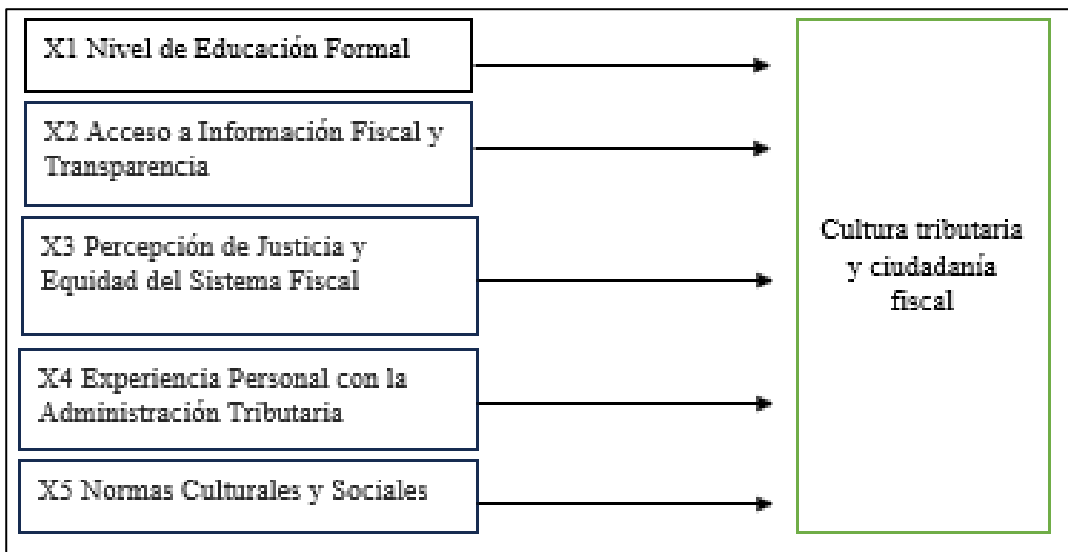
X1 Nivel de Educación Formal

X2 Acceso a Información Fiscal y Transparencia

X3 Percepción de Justicia y Equidad del Sistema Fiscal

X4 Experiencia Personal con la Administración Tributaria

X5 Normas Culturales y Sociales

Cultura tributaria y ciudadanía fiscal